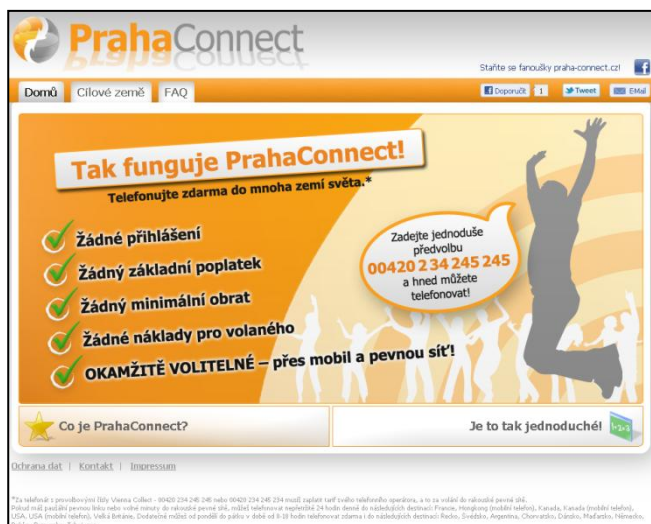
PrahaConnect

Staňte se fanoušky praha-connect.cz!

Domů | Cílové země | FAQ

Doporučit 1 | Tweet | EMail

Tak funguje PrahaConnect!

Telefonujte zdarma do mnoha zemí světa.*

Žádné přihlášení

Žádný základní poplatek

Žádný minimální obrat

Žádné náklady pro volaného

OKAMŽITĚ VOLITELNÉ – přes mobil a pevnou síť!

Zadejte jednoduše předvolbu 00420 2 34 245 245 a hned můžete telefonovat!

Co je PrahaConnect?

Je to tak jednoduché!

Ochrana dat | Kontakt | Impressum

*Za telefonát z provolbovými čísly Vienna Collect - 00420 234 245 245 nebo 00420 234 245 234 musíš zaplatit tarif svého telefonního operátora, a to za volání do rakouské pevné sítě. Pokud máš paušální pevnou linku nebo volné minuty do rakouské pevné sítě, můžeš telefonovat nepřetržitě 24 hodin denně do následujících destinací: Francie, Hongkong (mobilní telefon), Kanada, Kanada (mobilní telefon), USA, USA (mobilní telefon), Velká Británie. Dodatečně můžeš od pondělí do pátku v době od 8-18 hodin telefonovat zdarma i do následujících destinací: Řecko, Švédsko, Argentina, Chorvatsko, Dánsko, Maďarsko, Německo, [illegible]